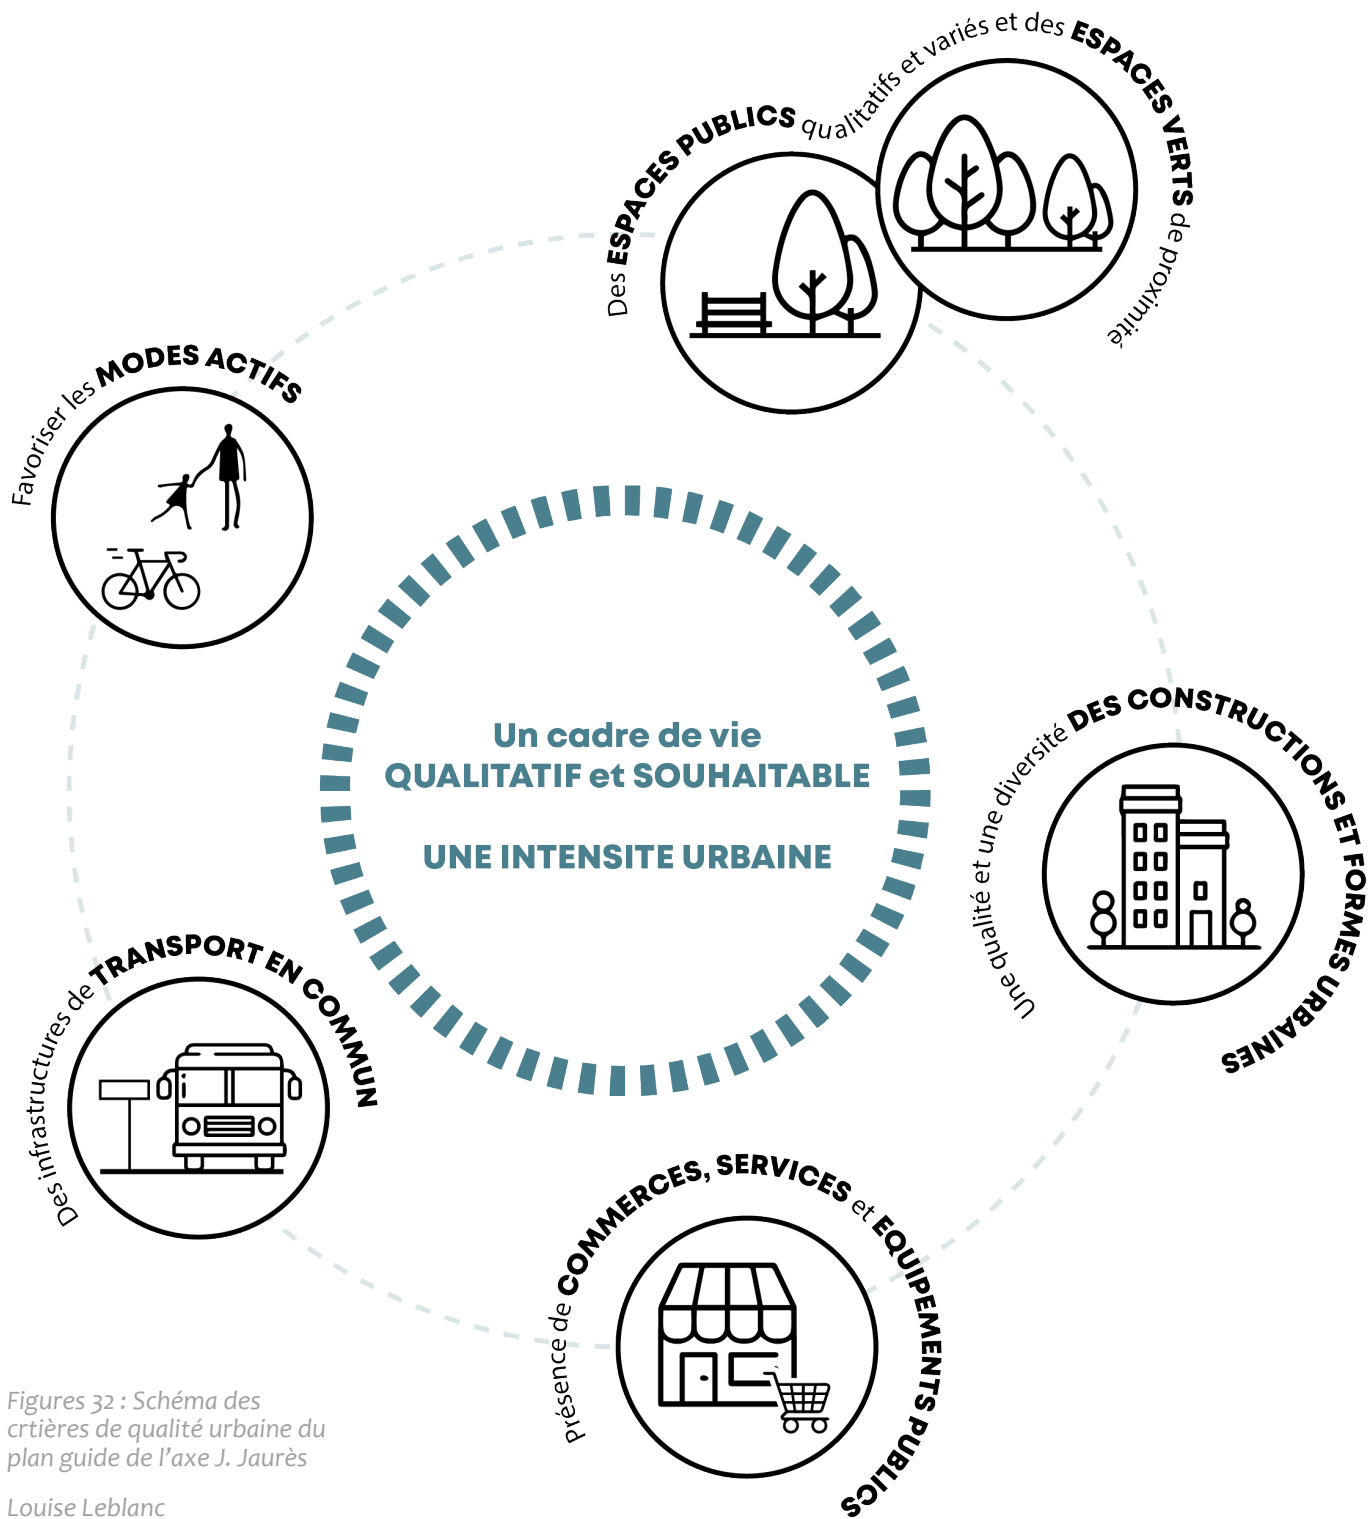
Des ESPACES PUBLICS qualitatifs et variés et des ESPACES VERTS de proximité

Favoriser les MODES ACTIFS

Un cadre de vie QUALITATIF et SOUHAITABLE

UNE INTENSITE URBAINE

Une qualité et une diversité DES CONSTRUCTIONS ET FORMES URBAINES

Des infrastructures de TRANSPORT EN COMMUN

Présence de COMMERCES, SERVICES et EQUIPEMENTS PUBLICS

Figures 32 : Schéma des crtières de qualité urbaine du plan guide de l'axe J. Jaurès

Louise Leblanc